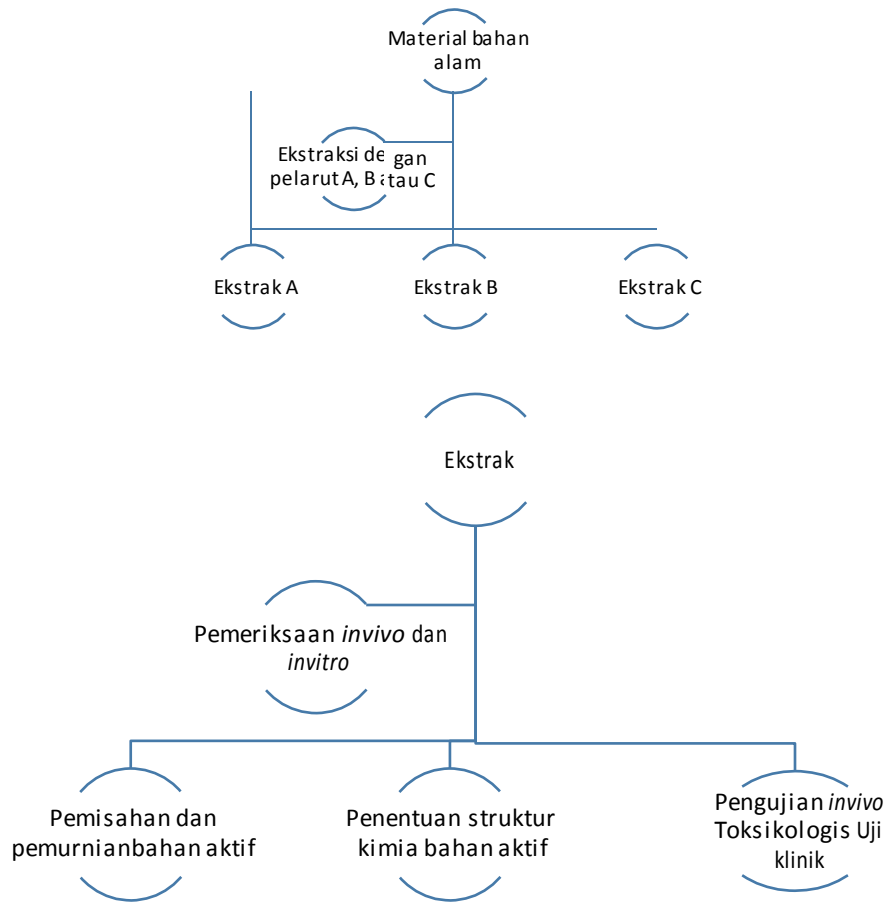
Material bahan alam

Ekstraksi de gan pelarut A, B atau C

Ekstrak A

Ekstrak B

Ekstrak C

Ekstrak

Pemeriksaan *invivo* dan *invitro*

Pemisahan dan pemurnianbahan aktif

Penentuan struktur kimia bahan aktif

Pengujian *invivo* Toksikologis Uji klinik